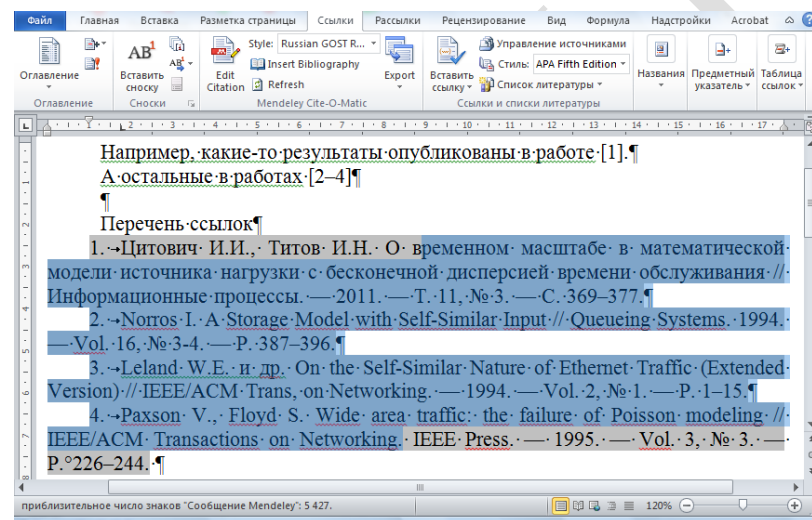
Файл Главная Вставка Разметка страницы Ссылки Рассылки Рецензирование Вид Формула Надстройки Acrobat

Оглавление
Оглавление
Вставить сноску
AB¹
Сноски
Edit Citation
Style: Russian GOST R...
Insert Bibliography
Refresh
Mendeley Cite-O-Matic
Export
Вставить ссылку
Управление источниками
Стиль: APA Fifth Edition
Список литературы
Ссылки и списки литературы
Названия
Предметный указатель
Таблица ссылок

Например, какие-то результаты опубликованы в работе [1].¶
А остальные в работах [2–4]¶
¶
Перечень ссылок¶
1. Цитович И.И., Титов И.Н. О временном масштабе в математической модели источника нагрузки с бесконечной дисперсией времени обслуживания // Информационные процессы. — 2011. — Т. 11, № 3. — С. 369–377.¶
2. Norros I. A Storage Model with Self-Similar Input // Queueing Systems. 1994. — Vol. 16, № 3-4. — P. 387–396.¶
3. Leland W.E. и др. On the Self-Similar Nature of Ethernet Traffic (Extended Version) // IEEE/ACM Trans. on Networking. — 1994. — Vol. 2, № 1. — P. 1–15.¶
4. Paxson V., Floyd S. Wide area traffic: the failure of Poisson modeling // IEEE/ACM Transactions on Networking. IEEE Press. — 1995. — Vol. 3, № 3. — P. 226–244. ¶

приблизительное число знаков "Сообщение Mendeley": 5 427.
120%